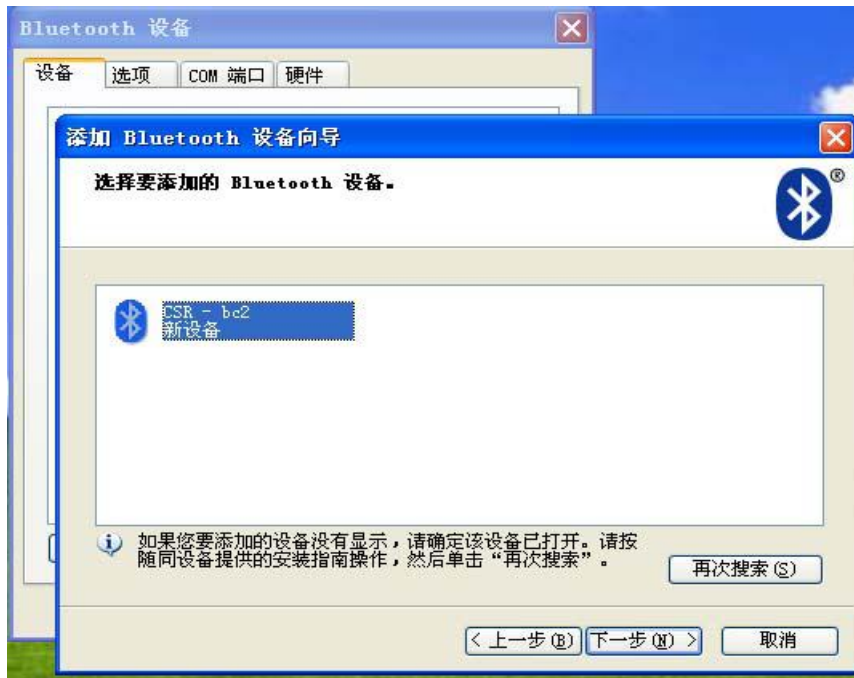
Bluetooth 设备

设备 选项 COM 端口 硬件

添加 Bluetooth 设备向导

选择要添加的 Bluetooth 设备。

CSR - bc2
新设备

如果您要添加的设备没有显示，请确定该设备已打开。请按随同设备提供的安装指南操作，然后单击“再次搜索”。

再次搜索 (S)

< 上一步 (B) 下一步 (N) > 取消